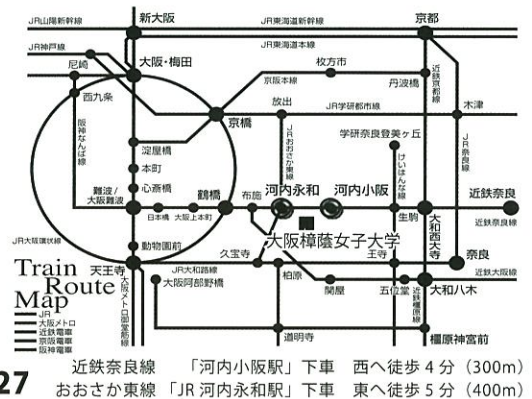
JR山陽新幹線
新大阪
JR東海道新幹線
京都
JR東海道本線
JR神戸線
大阪・梅田
尼崎
京阪本線
枚方市
近鉄京都線
丹波橋
西九条
阪神なんば線
京橋
放出
JR学研都市線
木津
淀屋橋
JRおおさか東線
学研奈良登美ヶ丘
JR奈良線
本町
心斎橋
けいはんな線
難波/大阪難波
鶴橋
布施
河内永和
河内小阪
近鉄奈良
日本橋
大阪上本町
生駒
近鉄奈良線
大和西大寺
JR大阪環状線
動物園前
大阪樟蔭女子大学
王寺
奈良
久宝寺
天王寺
JR大和路線
Train Route Map
大阪メトロ御堂筋線
大阪阿部野橋
柏原
五位堂
大和八木
JR
大阪メトロ
近鉄電車
京阪電車
阪急電車
関屋
道明寺
橿原神宮前
27
近鉄奈良線 「河内小阪駅」下車 西へ徒歩 4 分 (300m)
おおさか東線 「JR 河内永和駅」下車 東へ徒歩 5 分 (400m)